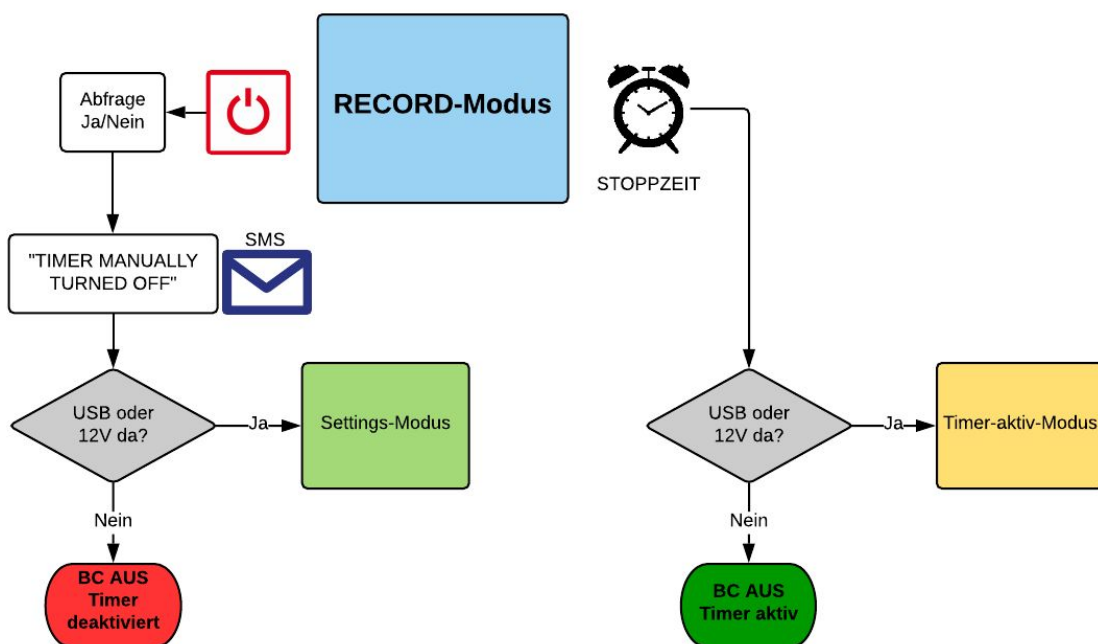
RECORD-Modus

Abfrage Ja/Nein

"TIMER MANUALLY TURNED OFF"

SMS

USB oder 12V da?

Ja

Settings-Modus

Nein

BC AUS Timer deaktiviert

STOPPZEIT

USB oder 12V da?

Ja

Timer-aktiv-Modus

Nein

BC AUS Timer aktiv